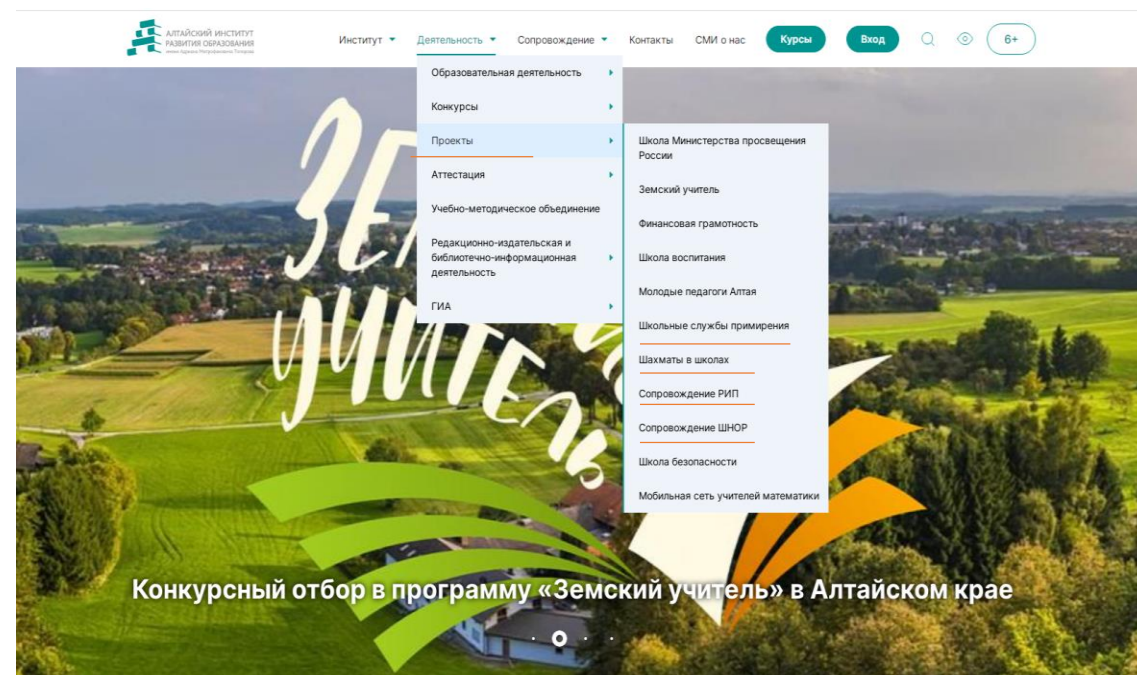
АЛТАЙСКИЙ ИНСТИТУТ РАЗВИТИЯ ОБРАЗОВАНИЯ
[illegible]

Институт ▾ Деятельность ▾ Сопровождение ▾ Контакты СМИ о нас Курсы Вход 6+

Образовательная деятельность
Конкурсы
Проекты
Аттестация
Учебно-методическое объединение
Редакционно-издательская и библиотечно-информационная деятельность
ГИА

Школа Министерства просвещения России
Земский учитель
Финансовая грамотность
Школа воспитания
Молодые педагоги Алтая
Школьные службы примирения
Шахматы в школах
Сопровождение РИП
Сопровождение ШНОР
Школа безопасности
Мобильная сеть учителей математики

Зем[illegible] учитель

Конкурсный отбор в программу «Земский учитель» в Алтайском крае